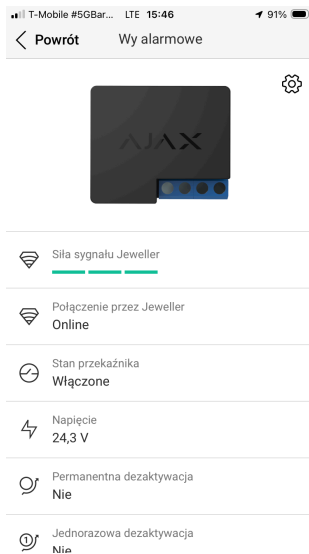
T-Mobile #5GBar... LTE 15:46 91%

Powrót Wy alarmowe

AJAX

Siła sygnału Jeweller

Połączenie przez Jeweller
Online

Stan przekaźnika
Włączone

Napięcie
24,3 V

Permanentna dezaktywacja
Nie

Jednorazowa dezaktywacja
Nie